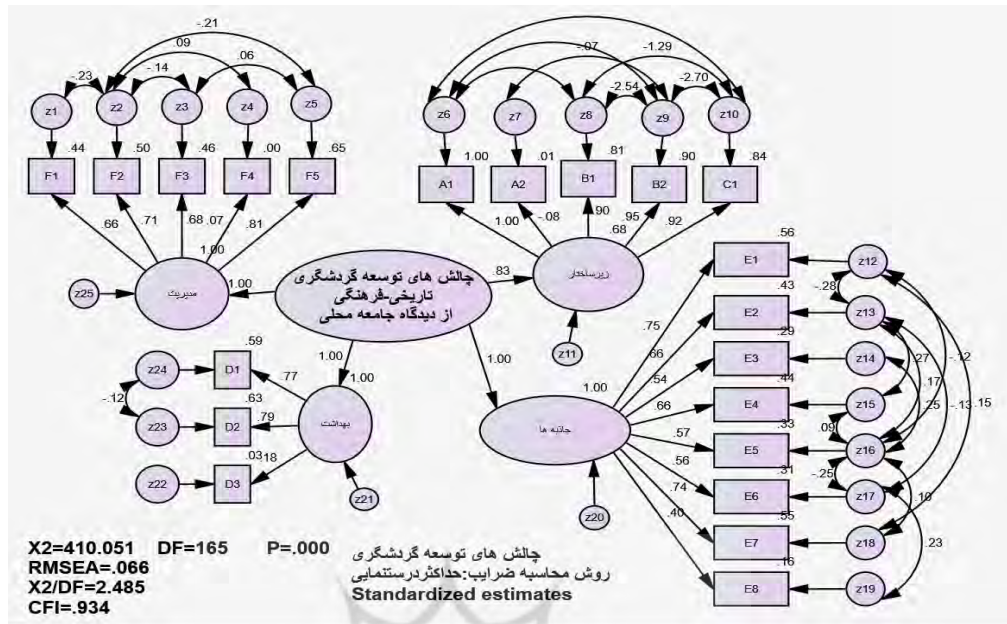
-.21
.09
.06
-.23
-.14
z1 z2 z3 z4 z5
.44 .50 .46 .00 .65
F1 F2 F3 F4 F5
.66 .71 .68 .07 .81
1.00
z25
1.00
مدیریت

-.07
-1.29
-2.54
-2.70
z6 z7 z8 z9 z10
1.00 .01 .81 .90 .84
A1 A2 B1 B2 C1
1.00 -.08 .90 .95 .92
.68
زیرساختار
.83
z11

چالش های توسعه گردشگری
تاریخی-فرهنگی
از دیدگاه جامعه محلی

1.00
1.00
.59
z24 D1
.77
-.12
.63
z23 D2 .79
.03 .18
z22 D3
بهداشت
z21

1.00
1.00
جاذبه ها
z20
.75
.66
.54
.66
.57
.56
.74
.40
.56 E1
.43 E2
.29 E3
.44 E4
.33 E5
.31 E6
.55 E7
.16 E8
z12
-.28
z13
z14
.27
.17
z15
.25
.09
z16
-.12
-.13
.15
-.25
z17
.10
z18
.23
z19

X2=410.051 DF=165 P=.000
RMSEA=.066
X2/DF=2.485
CFI=.934

چالش های توسعه گردشگری
روش محاسبه ضرایب:حداکثردرستنمایی
Standardized estimates